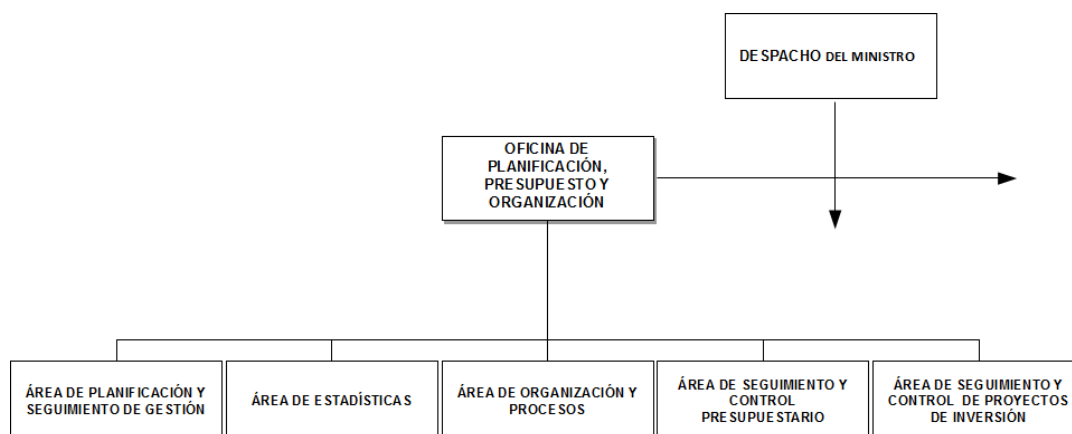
DESPACHO DEL MINISTRO

OFICINA DE PLANIFICACIÓN, PRESUPUESTO Y ORGANIZACIÓN

ÁREA DE PLANIFICACIÓN Y SEGUIMIENTO DE GESTIÓN

ÁREA DE ESTADÍSTICAS

ÁREA DE ORGANIZACIÓN Y PROCESOS

ÁREA DE SEGUIMIENTO Y CONTROL PRESUPUESTARIO

ÁREA DE SEGUIMIENTO Y CONTROL DE PROYECTOS DE INVERSIÓN